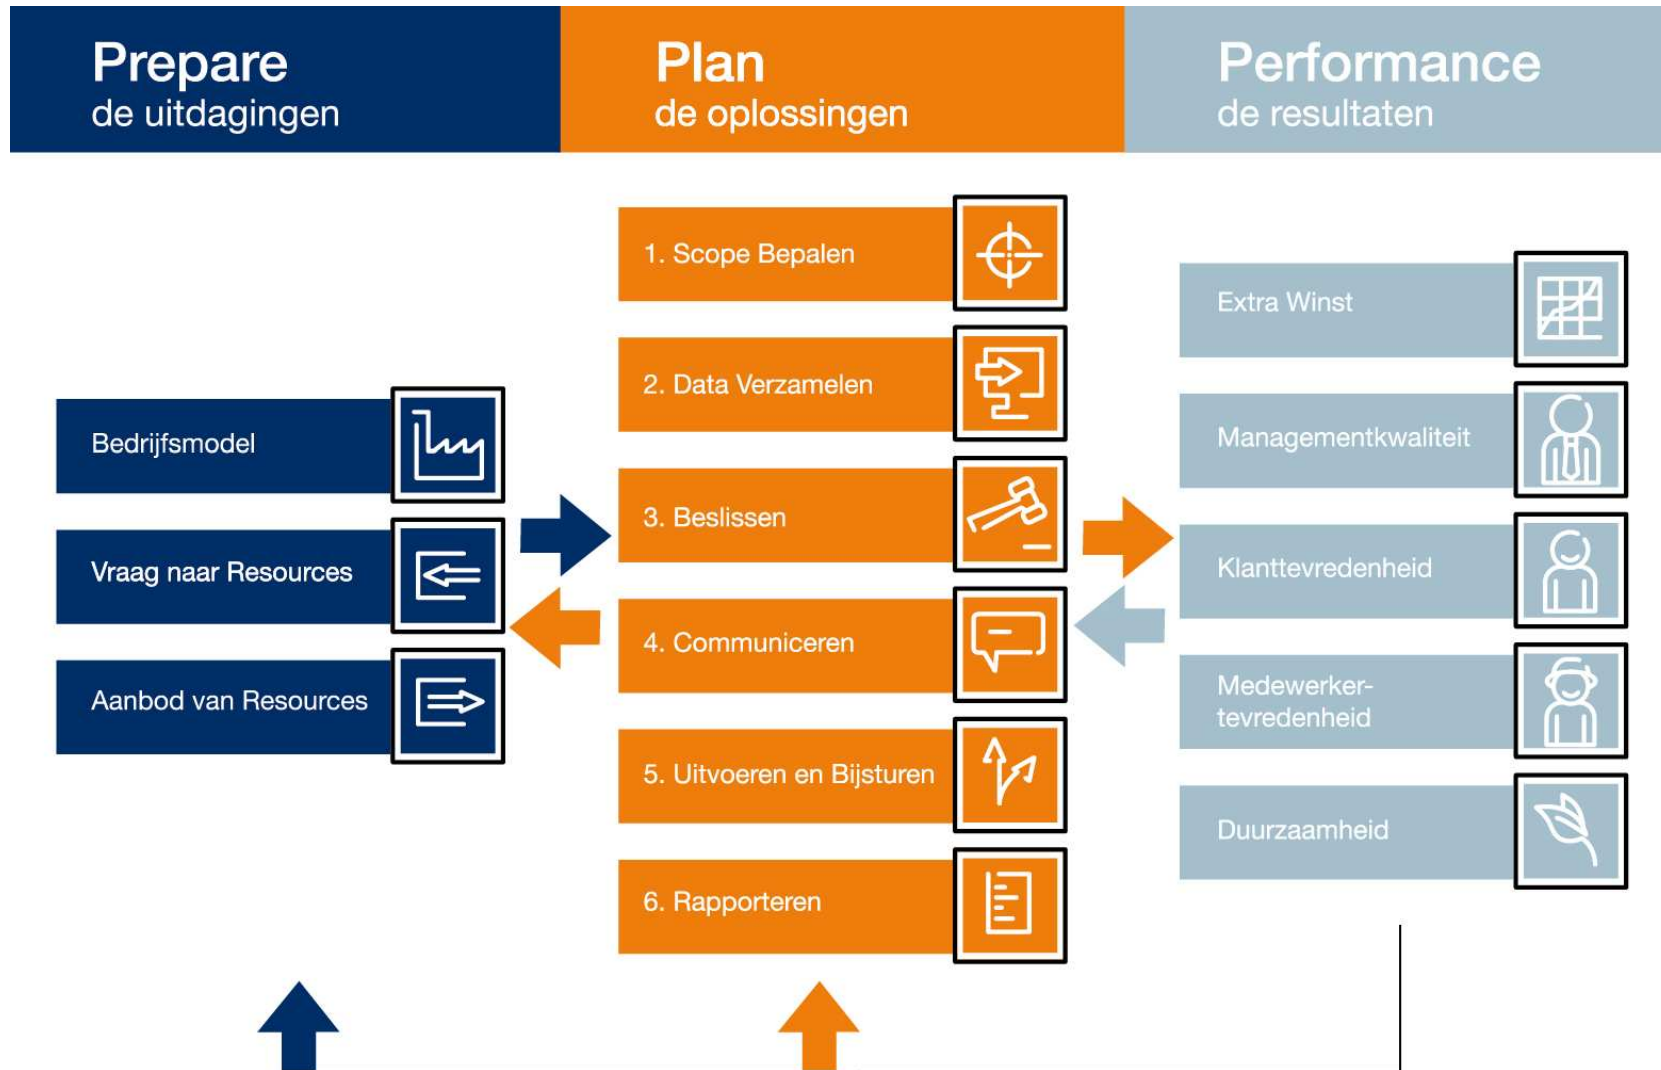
Prepare
de uitdagingen

Plan
de oplossingen

Performance
de resultaten

Bedrijfsmodel

Vraag naar Resources

Aanbod van Resources

1. Scope Bepalen

2. Data Verzamelen

3. Beslissen

4. Communiceren

5. Uitvoeren en Bijsturen

6. Rapporteren

Extra Winst

Managementkwaliteit

Klanttevredenheid

Medewerkertevredenheid

Duurzaamheid